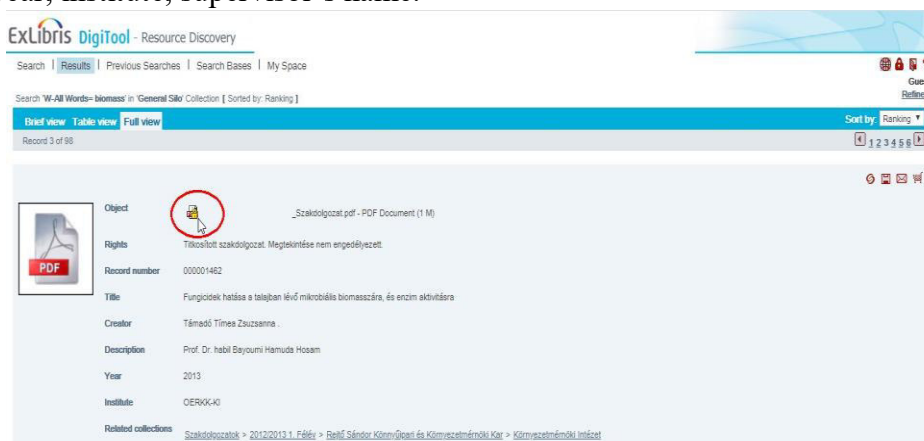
ExLibris DigiTool - Resource Discovery

Search | Results | Previous Searches | Search Bases | My Space

Gue

Refine

Search 'W-All Words= biomass' in 'General Silo' Collection [ Sorted by: Ranking ]

Brief view Table view Full view

Sort by: Ranking

Record 3 of 98

1 2 3 4 5 6

PDF

Object _Szakdolgozat.pdf - PDF Document (1 M)

Rights Titkosított szakdolgozat. Megtekintése nem engedélyezett.

Record number 000001462

Title Fungicidek hatása a talajban lévő mikrobiális biomasszára, és enzim aktivitásra

Creator Támadó Tímea Zsuzsanna .

Description Prof. Dr. habil Bayoumi Hamuda Hosam

Year 2013

Institute OERKK-KI

Related collections Szakdolgozatok > 2012/2013 1. Félév > Rejtő Sándor Könnyűipari és Környezetmérnöki Kar > Környezetmérnöki Intézet